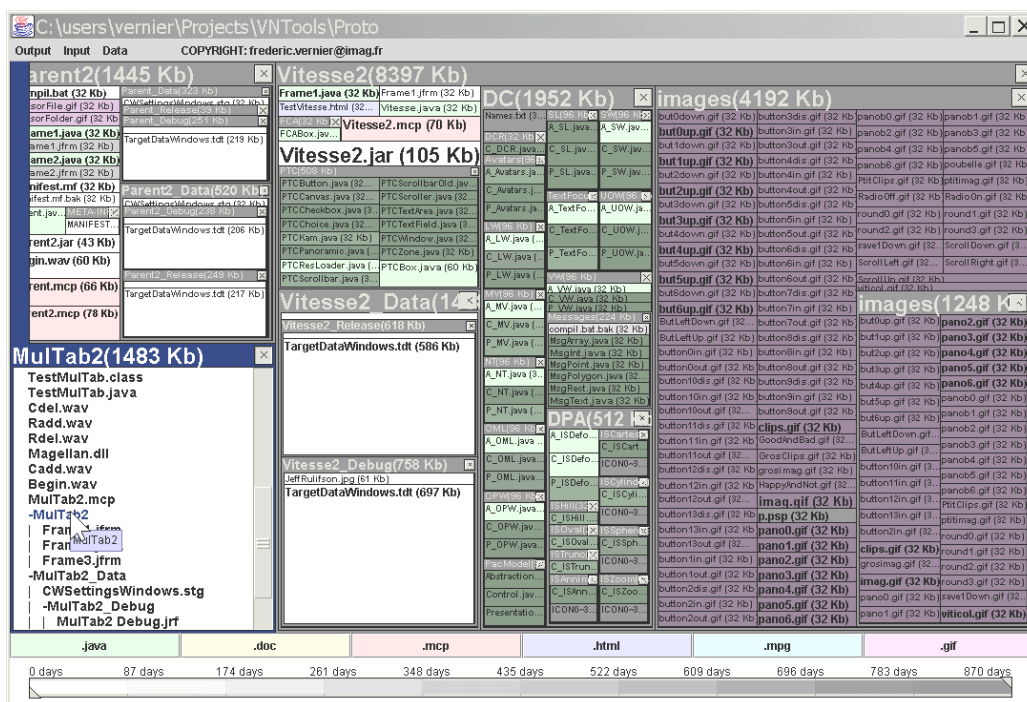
C:\users\vernier\Projects\VNTools\Proto

Output Input Data COPYRIGHT: frederic.vernier@imag.fr

arent2(1445 Kb)
mpil.bat (32 Kb)
sorFile.gif (32 Kb)
sorFolder.gif (32 Kb)
rame1.java (32 Kb)
ame1.jfrm (32 Kb)
ame2.java (32 Kb)
ame2.jfrm (32 Kb)
nifest.mf (32 Kb)
ifest.mf.bak (32 Kb)
ent.jav... META-INF
MANIFEST...
rent2.jar (43 Kb)
gin.wav (60 Kb)
rent.mcp (66 Kb)
rent2.mcp (78 Kb)

Parent_Data(33 Kb)
CWSettingsWindows.stg (32 Kb)
Parent_Release(33 Kb)
Parent_Debug(251 Kb)
TargetDataWindows.tdt (219 Kb)
Parent2_Data(520 Kb)
CWSettingsWindows.stg (32 Kb)
Parent2_Debug(238 Kb)
TargetDataWindows.tdt (206 Kb)
Parent2_Release(249 Kb)
TargetDataWindows.tdt (217 Kb)

Vitesse2(8397 Kb)
Frame1.java (32 Kb) Frame1.jfrm (32 Kb)
TestVitesse.html (32... Vitesse.java (32 Kb)
FCA(32 Kb) Vitesse2.mcp (70 Kb)
FCABox.jav...
Vitesse2.jar (105 Kb)
PTC(508 Kb)
PTCButton.java (32 ... PTCScrollbarOld.jav...
PTCCanvas.java (32... PTCScrollbar.java (32...
PTCCheckbox.java (3... PTCTextArea.java (32...
PTCChoice.java (32... PTCTextField.java (3...
PTCKam.java (32 Kb) PTCWindow.java (32...
PTCPanoramic.java (... PTCZone.java (32 Kb)
PTCResLoader.java (... PTCBox.java (60 Kb)
PTCScrollbar.java (3...
Vitesse2_Data(14
Vitesse2_Release(618 Kb)
TargetDataWindows.tdt (586 Kb)
Vitesse2_Debug(758 Kb)
JeffRulifson.jpg (61 Kb)
TargetDataWindows.tdt (697 Kb)

DC(1952 Kb)
Names.txt (3... SL(96 Kb) SW(96 Kb)
A_SL.java... A_SW.jav...
DCR(32 Kb)
C_DCR.java... C_SL.jav... C_SW.jav...
Avatars(96 Kb)
A_Avatars.ja... P_SL.java... P_SW.jav...
C_Avatars.j... TextFocus UOW(96 K
P_Avatars.ja... A_TextFo... A_UOW.ja...
LW(96 Kb)
A_LW.java (... C_TextFo... C_UOW.j...
C_LW.java (...
P_LW.java (... P_TextFo... P_UOW.ja...
VW(96 Kb)
MV(96 Kb) A_VW.java (32 Kb)
A_MV.java (... C_VW.java (32 Kb)
P_VW.java (32 Kb)
C_MV.java (... Messages(224 Kb)
compil.bat.bak (32 Kb)
P_MV.java (... MsgArray.java (32 Kb)
MsgInt.java (32 Kb)
NT(96 Kb) MsgPoint.java (32 Kb)
A_NT.java (3... MsgPolygon.java (32...
MsgRect.java (32 Kb)
C_NT.java (... MsgText.java (32 Kb)
P_NT.java (... DPA(512
OML(96 Kb)
A_OML.java... A_ISDefo... ISCartes
C_ISCart...
C_OML.java... C_ISDefo... ICONO~3...
P_OML.java... P_ISDefo... ISCylind
OPW(96 Kb) C_ISCyli...
A_OPW.java... ISHill(32 ICONO~3...
C_ISHill...
C_OPW.jav... ISOval ISSphere
P_OPW.java... C_ISOval... C_ISSph...
ISTrunc
PacModel... C_ISTrun... ICONO~3...
Abstraction... ISAnnim ISZoom
Control.jav... C_ISAnn... C_ISZoo...
Presentatio... ICONO~3... ICONO~3...

images(4192 Kb)
but0down.gif (32 Kb) button3dis.gif (32 Kb) panob0.gif (32 Kb) panob1.gif (32 Kb)
but0up.gif (32 Kb) button3in.gif (32 Kb) panob2.gif (32 Kb) panob3.gif (32 Kb)
but1down.gif (32 Kb) button3out.gif (32 Kb) panob4.gif (32 Kb) panob5.gif (32 Kb)
but1up.gif (32 Kb) button4dis.gif (32 Kb) panob6.gif (32 Kb) poubelle.gif (32 Kb)
but2down.gif (32 Kb) button4in.gif (32 Kb) PtitClips.gif (32 Kb) ptitimag.gif (32 Kb)
but2up.gif (32 Kb) button4out.gif (32 Kb) Radio0ff.gif (32 Kb) Radio0n.gif (32 Kb)
but3down.gif (32 Kb) button5dis.gif (32 Kb) round0.gif (32 Kb) round1.gif (32 Kb)
but3up.gif (32 Kb) button5in.gif (32 Kb) round2.gif (32 Kb) round3.gif (32 Kb)
but4down.gif (32 Kb) button5out.gif (32 Kb) save1Down.gif (32... ScrollDown.gif (3...
but4up.gif (32 Kb) button6dis.gif (32 Kb) ScrollLeft.gif (32... ScrollRight.gif (3...
but5down.gif (32 Kb) button6in.gif (32 Kb) ScrollUp.gif (32 Kb)
but5up.gif (32 Kb) button6out.gif (32 Kb) viticol.gif (32 Kb)
but6down.gif (32 Kb) button7dis.gif (32 Kb)
but6up.gif (32 Kb) button7in.gif (32 Kb) images(1248 K
ButLeftDown.gif (32... button7out.gif (32 Kb) but0up.gif (32 Kb) pano2.gif (32 Kb)
ButLeftUp.gif (32 Kb) button8dis.gif (32 Kb) but1up.gif (32 Kb) pano3.gif (32 Kb)
button0in.gif (32 Kb) button8in.gif (32 Kb) but2up.gif (32 Kb) pano4.gif (32 Kb)
button0out.gif (32 Kb) button8out.gif (32 Kb) but3up.gif (32 Kb) pano5.gif (32 Kb)
button10dis.gif (32 Kb) button9dis.gif (32 Kb) but4up.gif (32 Kb) pano6.gif (32 Kb)
button10in.gif (32 Kb) button9in.gif (32 Kb) but5up.gif (32 Kb) panob0.gif (32 Kb)
button10out.gif (32 Kb) button9out.gif (32 Kb) but6up.gif (32 Kb) panob1.gif (32 Kb)
button11dis.gif (32 Kb) clips.gif (32 Kb) ButLeftDown.gif... panob2.gif (32 Kb)
button11in.gif (32 Kb) GoodAndBad.gif (32... ButLeftUp.gif (3... panob3.gif (32 Kb)
button11out.gif (32 Kb) GrosClips.gif (32 Kb) button10in.gif (3... panob4.gif (32 Kb)
button12dis.gif (32 Kb) grosimag.gif (32 Kb) button11in.gif (3... panob5.gif (32 Kb)
button12in.gif (32 Kb) HappyAndNot.gif (32... button12in.gif (3... panob6.gif (32 Kb)
button12out.gif (32 Kb) imag.gif (32 Kb) button2in.gif (32... PtitClips.gif (32 Kb)
button13dis.gif (32 Kb) p.psp (32 Kb) ptitimag.gif (32 Kb)
button13in.gif (32 Kb) pano0.gif (32 Kb) clips.gif (32 Kb) round0.gif (32 Kb)
button13out.gif (32 Kb) pano1.gif (32 Kb) grosimag.gif (32... round1.gif (32 Kb)
button1in.gif (32 Kb) pano2.gif (32 Kb) imag.gif (32 Kb) round2.gif (32 Kb)
button1out.gif (32 Kb) pano3.gif (32 Kb) pano0.gif (32 Kb) round3.gif (32 Kb)
button2dis.gif (32 Kb) pano4.gif (32 Kb) pano1.gif (32 Kb) save1Down.gif (32...
button2in.gif (32 Kb) pano5.gif (32 Kb) viticol.gif (32 Kb)
button2out.gif (32 Kb) pano6.gif (32 Kb)

MulTab2(1483 Kb)
TestMulTab.class
TestMulTab.java
Cdel.wav
Radd.wav
Rdel.wav
Magellan.dll
Cadd.wav
Begin.wav
MulTab2.mcp
-MulTab2
| Frame1.jfrm
| Fram
| Frame3.jfrm
-MulTab2_Data
| CWSettingsWindows.stg
| -MulTab2_Debug
| | MulTab2 Debug.jrf
MulTab2

.java .doc .mcp .html .mpg .gif

0 days 87 days 174 days 261 days 348 days 435 days 522 days 609 days 696 days 783 days 870 days